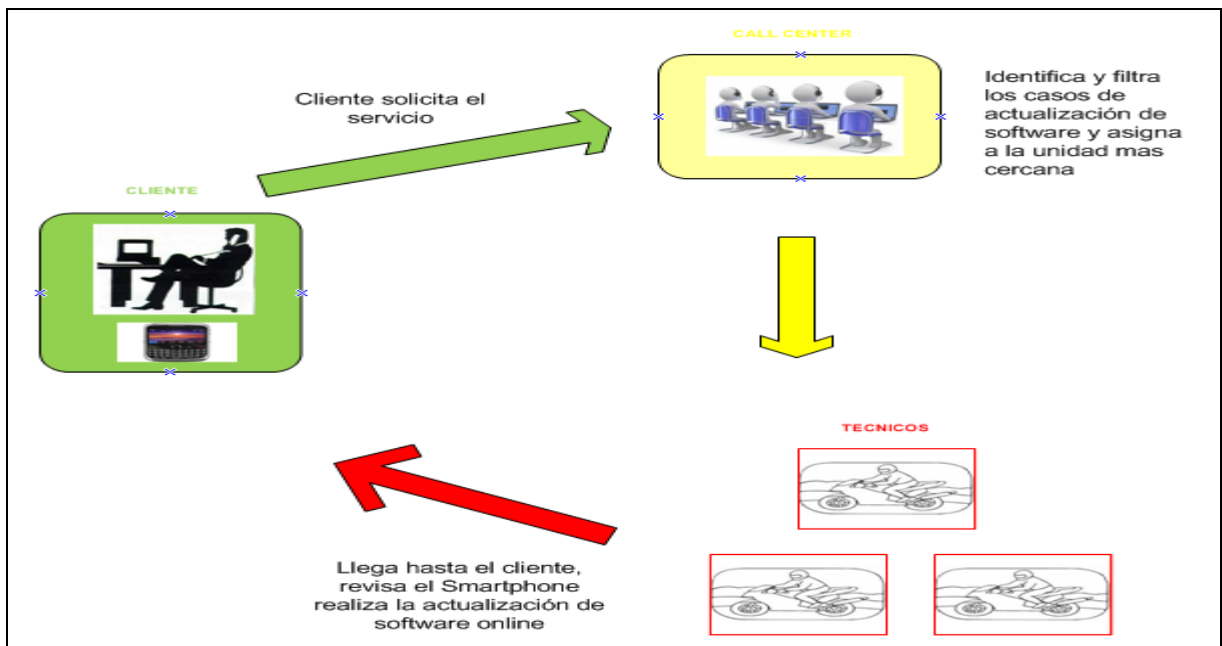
CALL CENTER

Cliente solicita el servicio

Identifica y filtra los casos de actualización de software y asigna a la unidad mas cercana

CLIENTE

TECNICOS

Llega hasta el cliente, revisa el Smartphone realiza la actualización de software online